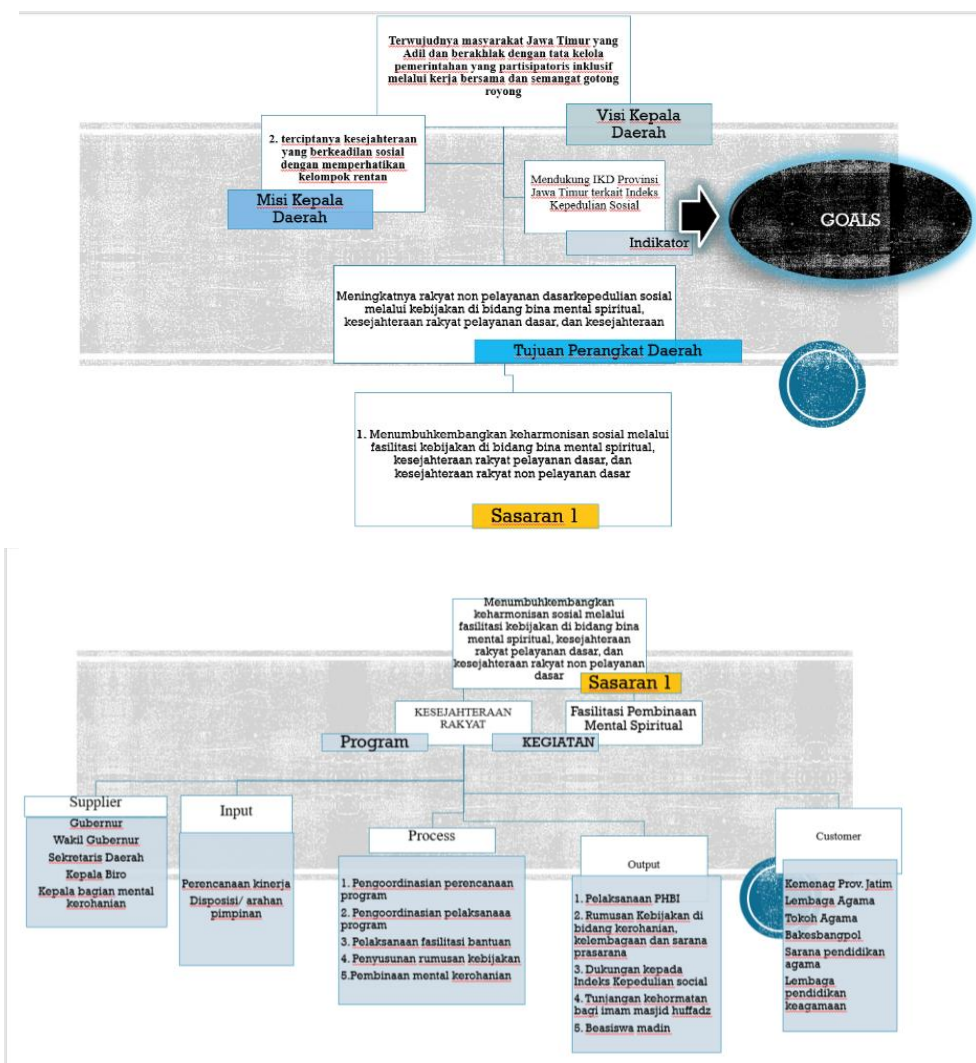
Terwujudnya masyarakat Jawa Timur yang Adil dan berakhlak dengan tata kelola pemerintahan yang partisipatoris inklusif melalui kerja bersama dan semangat gotong royong

Visi Kepala Daerah

2. terciptanya kesejahteraan yang berkeadilan sosial dengan memperhatikan kelompok rentan

Misi Kepala Daerah

Mendukung IKD Provinsi Jawa Timur terkait Indeks Kepedulian Sosial

Indikator

GOALS

Meningkatnya rakyat non pelayanan dasarkepedulian sosial melalui kebijakan di bidang bina mental spiritual, kesejahteraan rakyat pelayanan dasar, dan kesejahteraan

Tujuan Perangkat Daerah

1. Menumbuhkembangkan keharmonisan sosial melalui fasilitasi kebijakan di bidang bina mental spiritual, kesejahteraan rakyat pelayanan dasar, dan kesejahteraan rakyat non pelayanan dasar

Sasaran 1

Menumbuhkembangkan keharmonisan sosial melalui fasilitasi kebijakan di bidang bina mental spiritual, kesejahteraan rakyat pelayanan dasar, dan kesejahteraan rakyat non pelayanan dasar

Sasaran 1

KESEJAHTERAAN RAKYAT

Program

Fasilitasi Pembinaan Mental Spiritual

KEGIATAN

Supplier

Gubernur
Wakil Gubernur
Sekretaris Daerah
Kepala Biro
Kepala bagian mental kerohanian

Input

Perencanaan kinerja
Disposisi/ arahan pimpinan

Process

1. Pengoordinasian perencanaan program
2. Pengoordinasian pelaksanaaa program
3. Pelaksanaan fasilitasi bantuan
4. Penyusunan rumusan kebijakan
5.Pembinaan mental kerohanian

Output

1. Pelaksanaan PHBI
2. Rumusan Kebijakan di bidang kerohanian, kelembagaan dan sarana prasarana
3. Dukungan kepada Indeks Kepedulian social
4. Tunjangan kehormatan bagi imam masjid huffadz
5. Beasiswa madin

Customer

Kemenag Prov. Jatim
Lembaga Agama
Tokoh Agama
Bakesbangpol
Sarana pendidikan agama
Lembaga pendidikan keagamaan